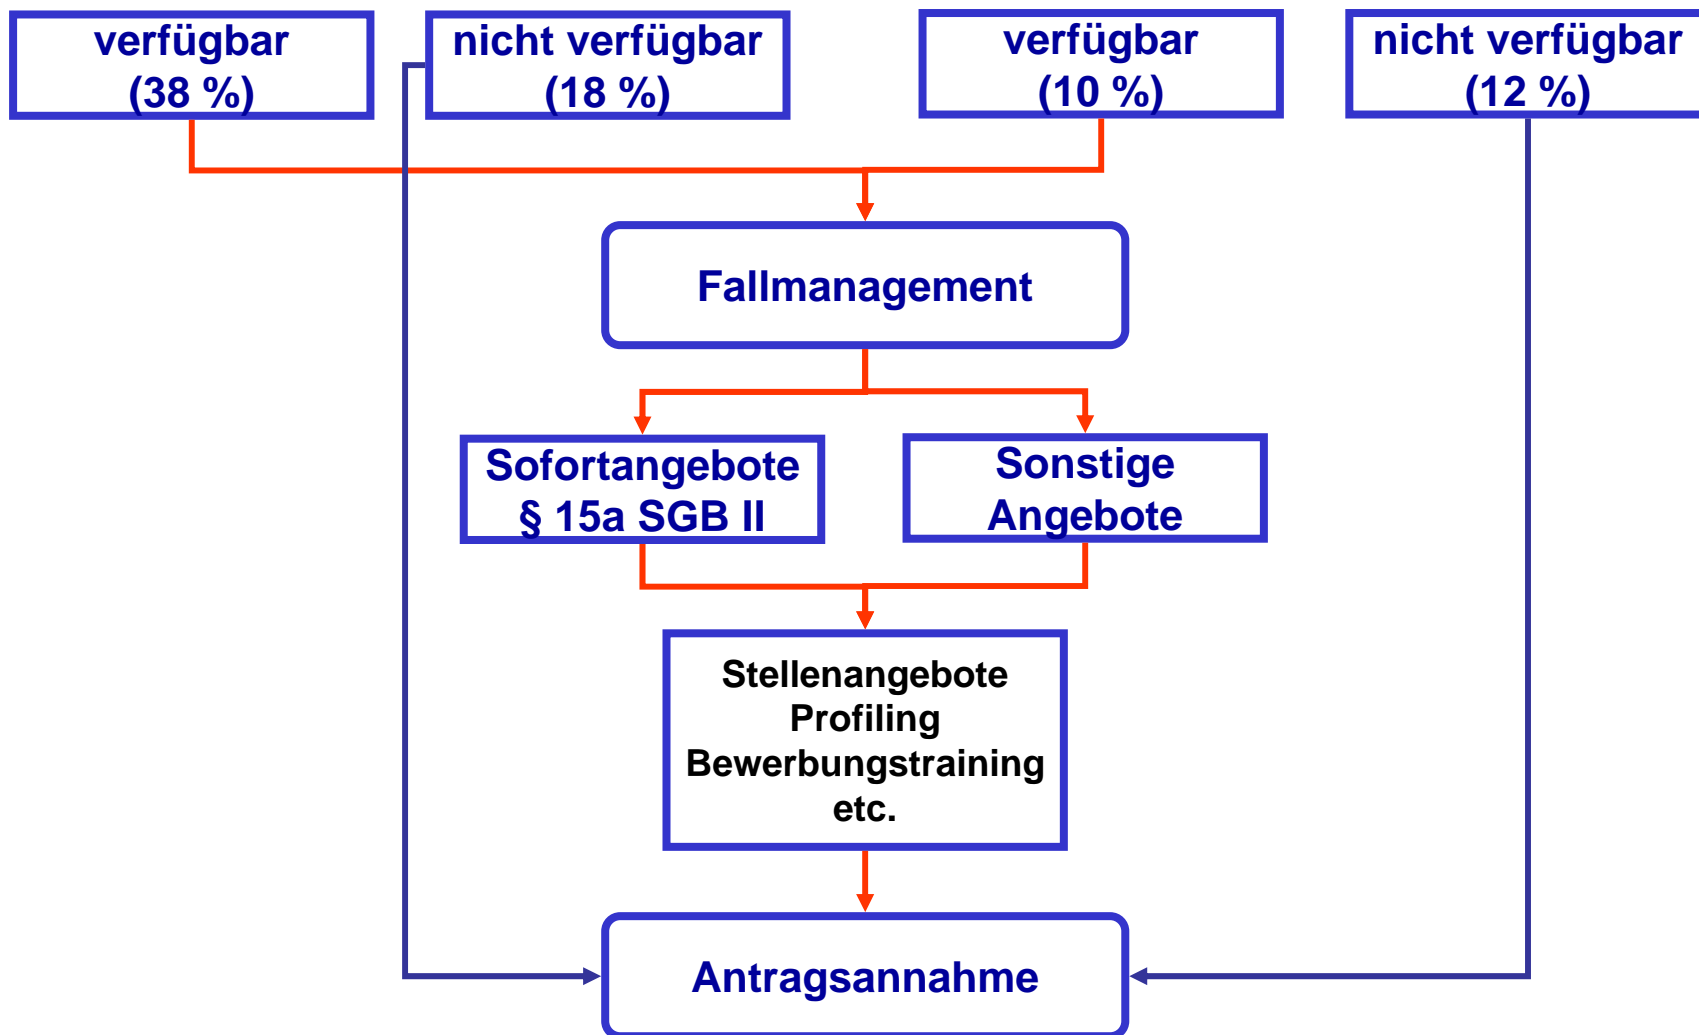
verfügbar
(38 %)

nicht verfügbar
(18 %)

verfügbar
(10 %)

nicht verfügbar
(12 %)

Fallmanagement

Sofortangebote
§ 15a SGB II

Sonstige
Angebote

Stellenangebote
Profiling
Bewerbungstraining
etc.

Antragsannahme